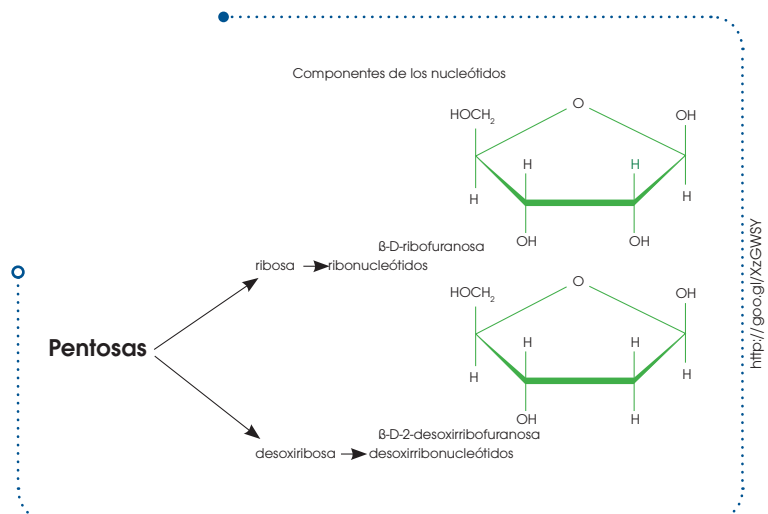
Componentes de los nucleótidos

HOCH$_2$
O
OH
H
H
H
H
OH
OH

ß-D-ribofuranosa

ribosa → ribonucleótidos

HOCH$_2$
O
OH
H
H
H
H
OH
H

Pentosas

ß-D-2-desoxirribofuranosa

desoxiribosa → desoxirribonucleótidos

http://goo.gl/XzGWSY